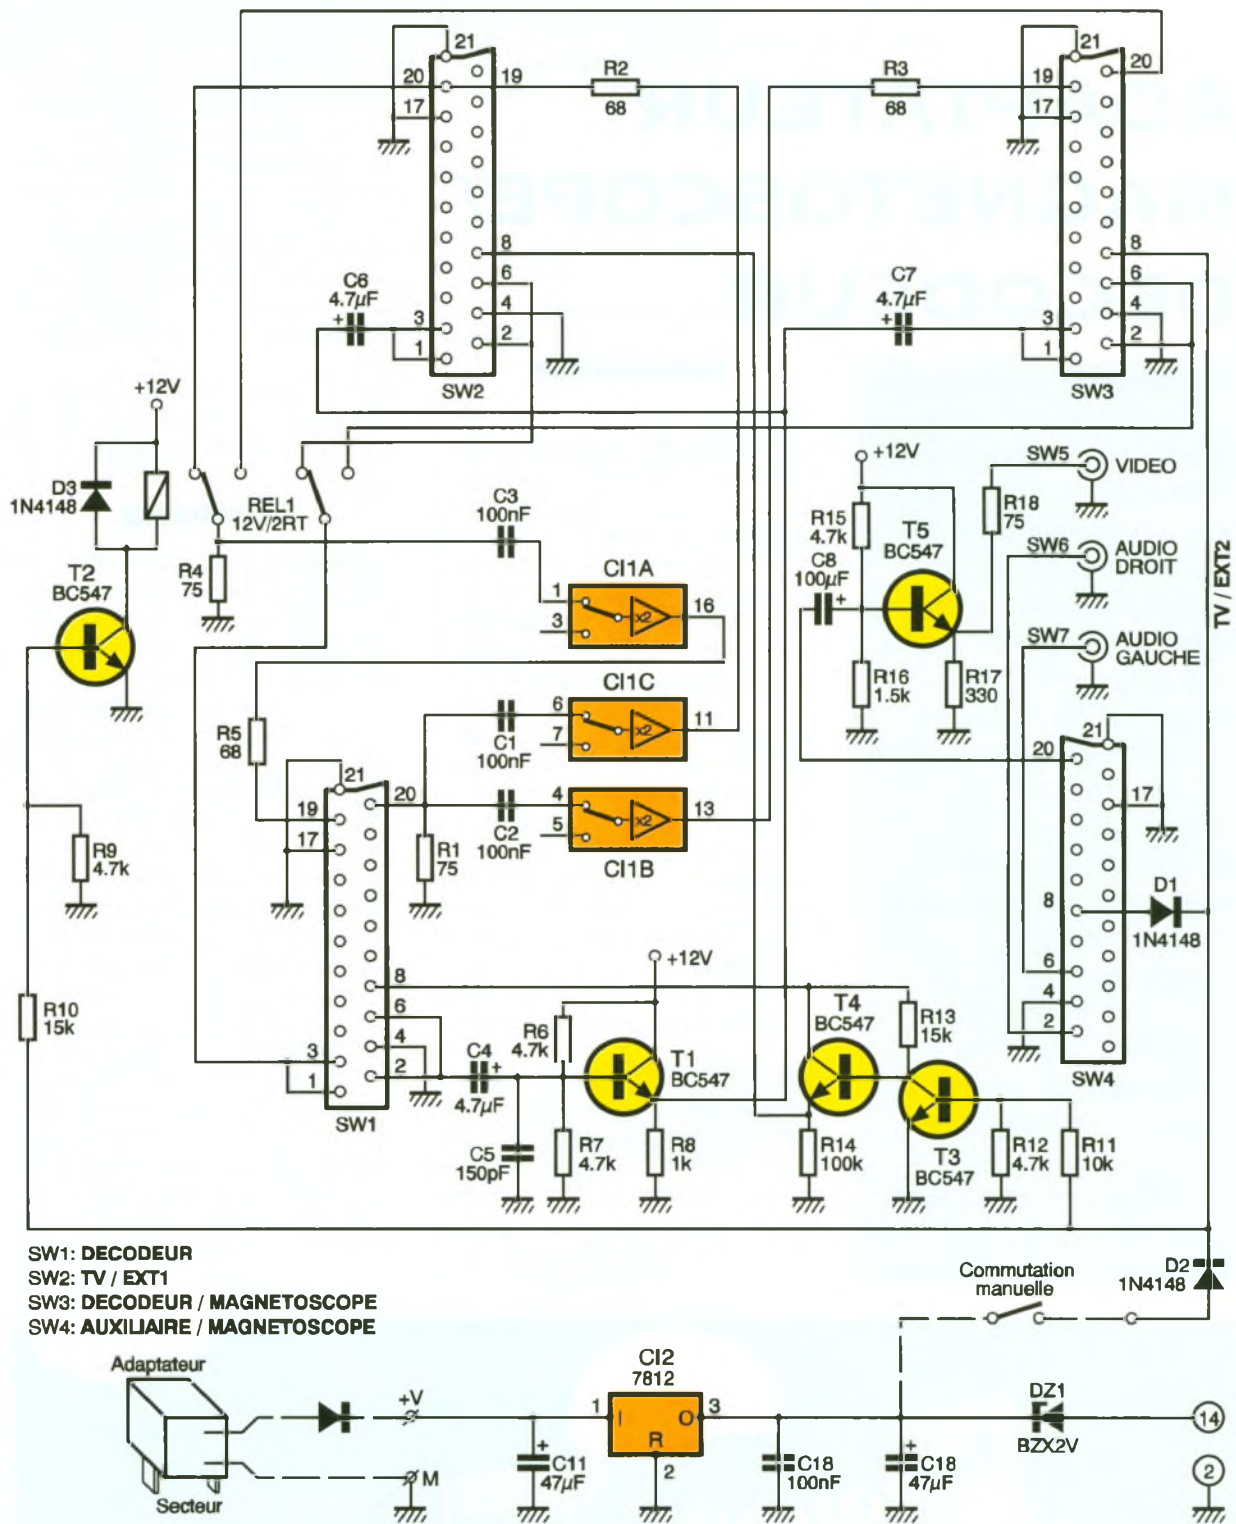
21
20
19
17
R2
68
R3
68
21
20
19
17
8
6
4
2
3
1
C6
4.7µF
SW2
C7
4.7µF
8
6
4
2
3
1
SW3
+12V
D3
1N4148
REL1
12V/2RT
C3
100nF
CI1A
1
3
16
x2
T2
BC547
R4
75
R5
68
CI1C
6
7
11
x2
C1
100nF
21
19
17
20
4
5
13
x2
C2
100nF
CI1B
R1
75
R9
4.7k
R10
15k
8
6
4
3
2
1
SW1
C4
4.7µF
C5
150pF
R6
4.7k
R7
4.7k
+12V
T1
BC547
R8
1k
T4
BC547
R14
100k
R13
15k
T3
BC547
R12
4.7k
R11
10k
+12V
R15
4.7k
T5
BC547
C8
100µF
R16
1.5k
R17
330
R18
75
SW5
VIDEO
SW6
AUDIO
DROIT
SW7
AUDIO
GAUCHE
TV / EXT2
21
20
17
8
6
4
2
SW4
D1
1N4148
SW1: DECODEUR
SW2: TV / EXT1
SW3: DECODEUR / MAGNETOSCOPE
SW4: AUXILIAIRE / MAGNETOSCOPE
Commutation
manuelle
D2
1N4148
Adaptateur
Secteur
+V
M
C11
47µF
CI2
7812
1
I
O
3
R
2
C18
100nF
C18
47µF
DZ1
BZX2V
14
2